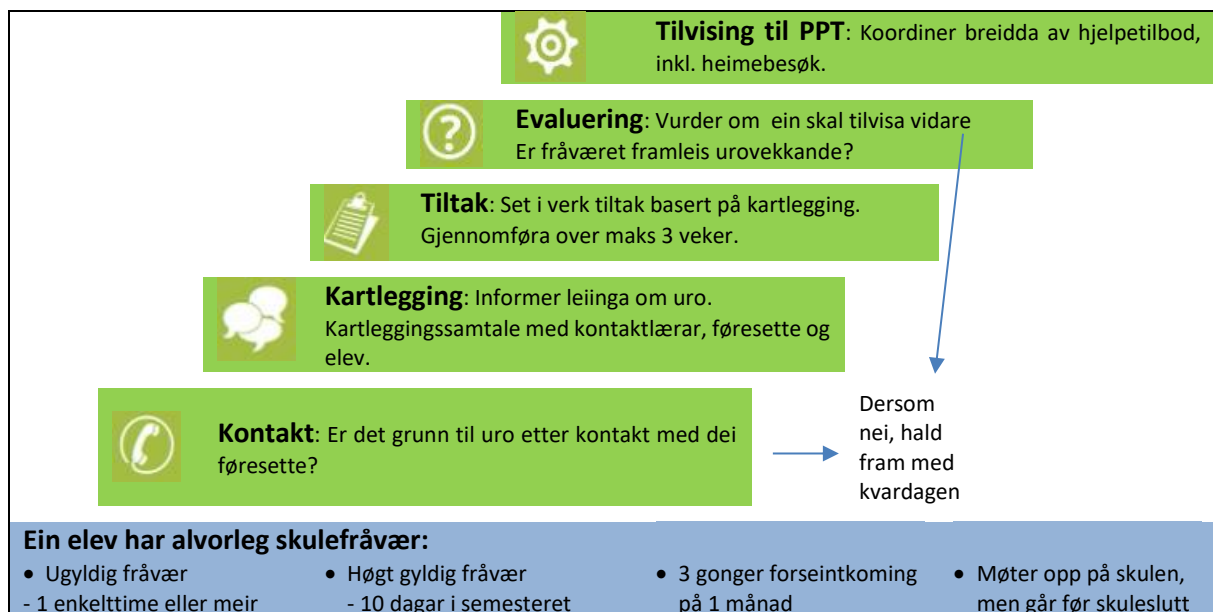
**Tilvising til PPT**: Koordiner breidda av hjelpetilbod, inkl. heimebesøk.

**Evaluering**: Vurder om ein skal tilvisa vidare Er fråværet framleis urovekkande?

**Tiltak**: Set i verk tiltak basert på kartlegging. Gjennomføra over maks 3 veker.

**Kartlegging**: Informer leiinga om uro. Kartleggingssamtale med kontaktlærar, føresette og elev.

**Kontakt**: Er det grunn til uro etter kontakt med dei føresette?

Dersom nei, hald fram med kvardagen

**Ein elev har alvorleg skulefråvær:**

- Ugyldig fråvær
- 1 enkelttime eller meir

- Høgt gyldig fråvær
- 10 dagar i semesteret

- 3 gonger forseintkoming på 1 månad

- Møter opp på skulen, men går før skuleslutt